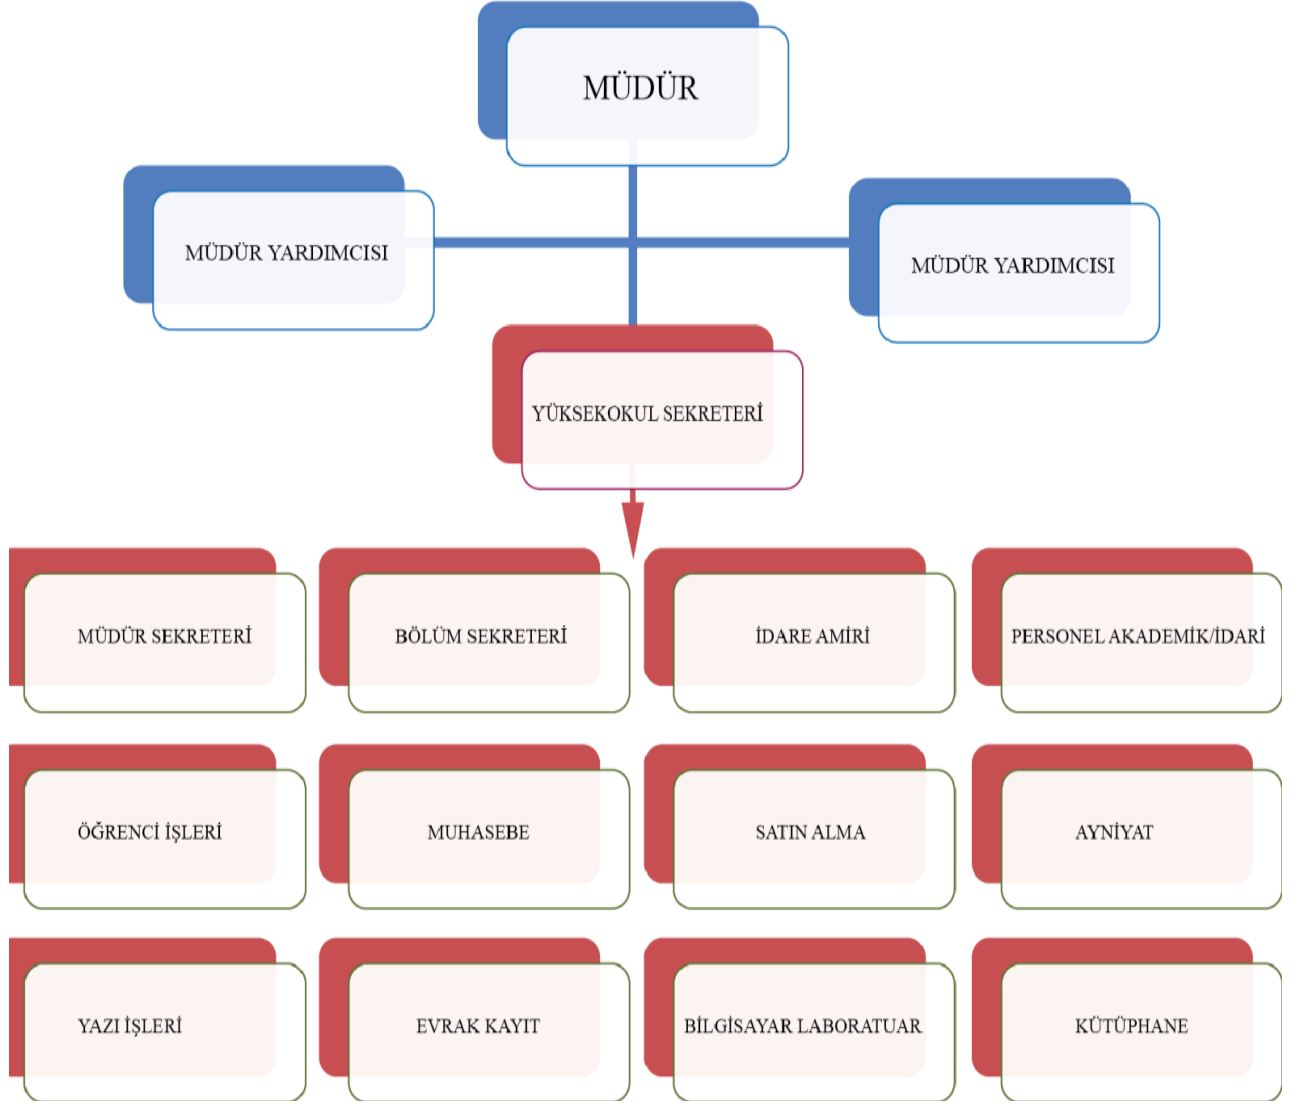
MÜDÜR

MÜDÜR YARDIMCISI

MÜDÜR YARDIMCISI

YÜKSEKOKUL SEKRETERİ

MÜDÜR SEKRETERİ

BÖLÜM SEKRETERİ

İDARE AMİRİ

PERSONEL AKADEMİK/İDARİ

ÖĞRENCİ İŞLERİ

MUHASEBE

SATIN ALMA

AYNİYAT

YAZI İŞLERİ

EVRAK KAYIT

BİLGİSAYAR LABORATUAR

KÜTÜPHANE